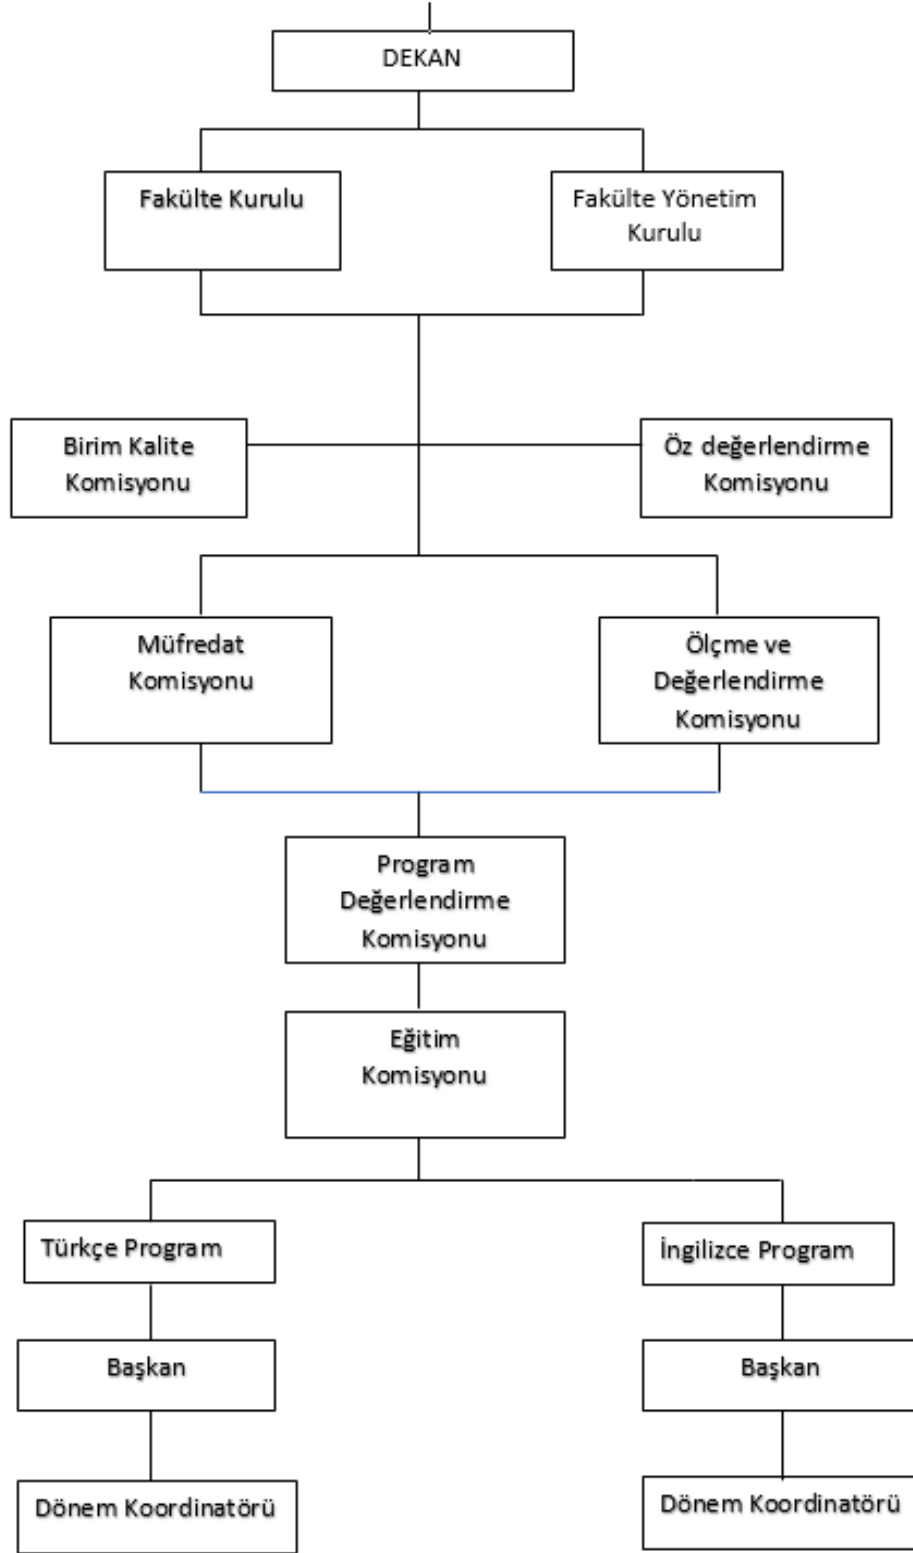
DEKAN

Fakülte Kurulu

Fakülte Yönetim Kurulu

Birim Kalite Komisyonu

Öz değerlendirme Komisyonu

Müfredat Komisyonu

Ölçme ve Değerlendirme Komisyonu

Program Değerlendirme Komisyonu

Eğitim Komisyonu

Türkçe Program

İngilizce Program

Başkan

Başkan

Dönem Koordinatörü

Dönem Koordinatörü